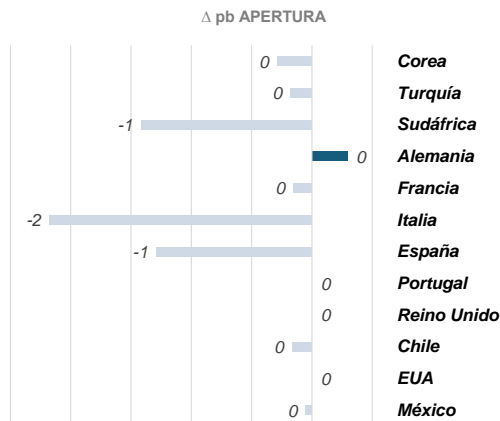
∆ pb APERTURA

| | |
|---|---|
| 0 | Corea |
| 0 | Turquía |
| -1 | Sudáfrica |
| 0 | Alemania |
| 0 | Francia |
| -2 | Italia |
| -1 | España |
| 0 | Portugal |
| 0 | Reino Unido |
| 0 | Chile |
| 0 | EUA |
| 0 | México |